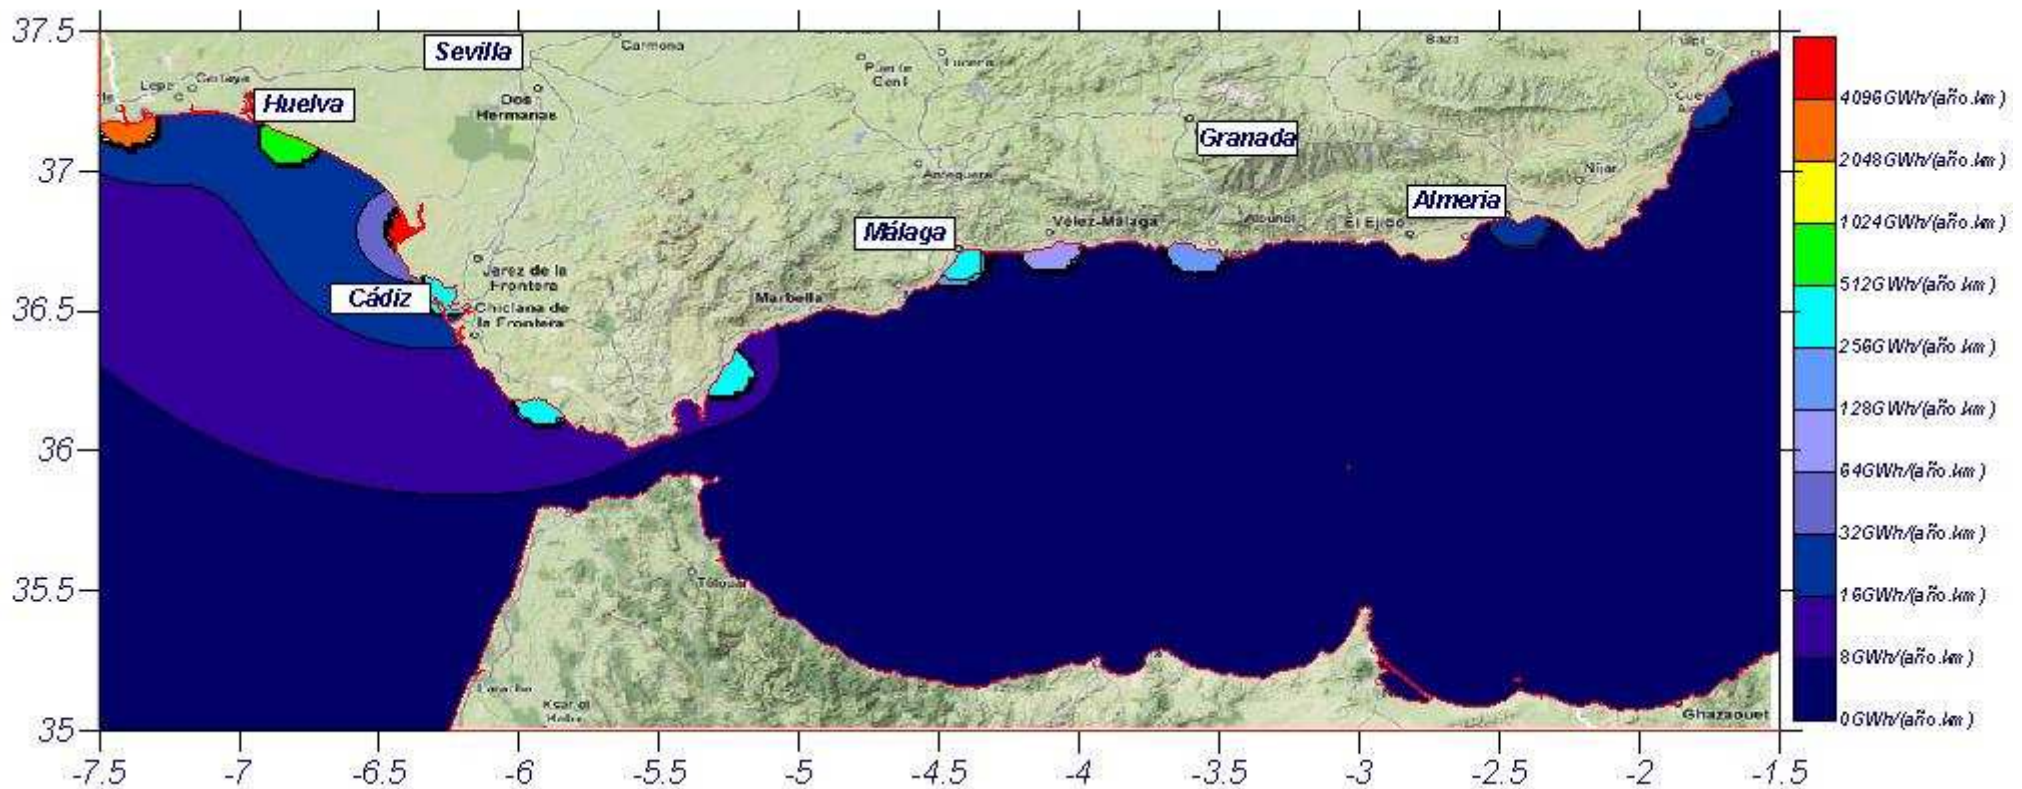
37.5
37
36.5
36
35.5
35

-7.5 -7 -6.5 -6 -5.5 -5 -4.5 -4 -3.5 -3 -2.5 -2 -1.5

Sevilla
Carmona
Huelva
Lepe
Cartaya
Dos Hermanas
Puente Genil
Lucena
Baza
Granada
Antequera
Níjar
Almeria
Málaga
Vélez-Málaga
Albuñol
El Ejido
Jerez de la Frontera
Cádiz
Chiclana de la Frontera
Marbella
Tétouan
Larache
Ksar el Kebir
Ghazaouet

4096GWh/(año.km)
2048GWh/(año.km)
1024GWh/(año.km)
512GWh/(año.km)
256GWh/(año.km)
128GWh/(año.km)
64GWh/(año.km)
32GWh/(año.km)
16GWh/(año.km)
8GWh/(año.km)
0GWh/(año.km)